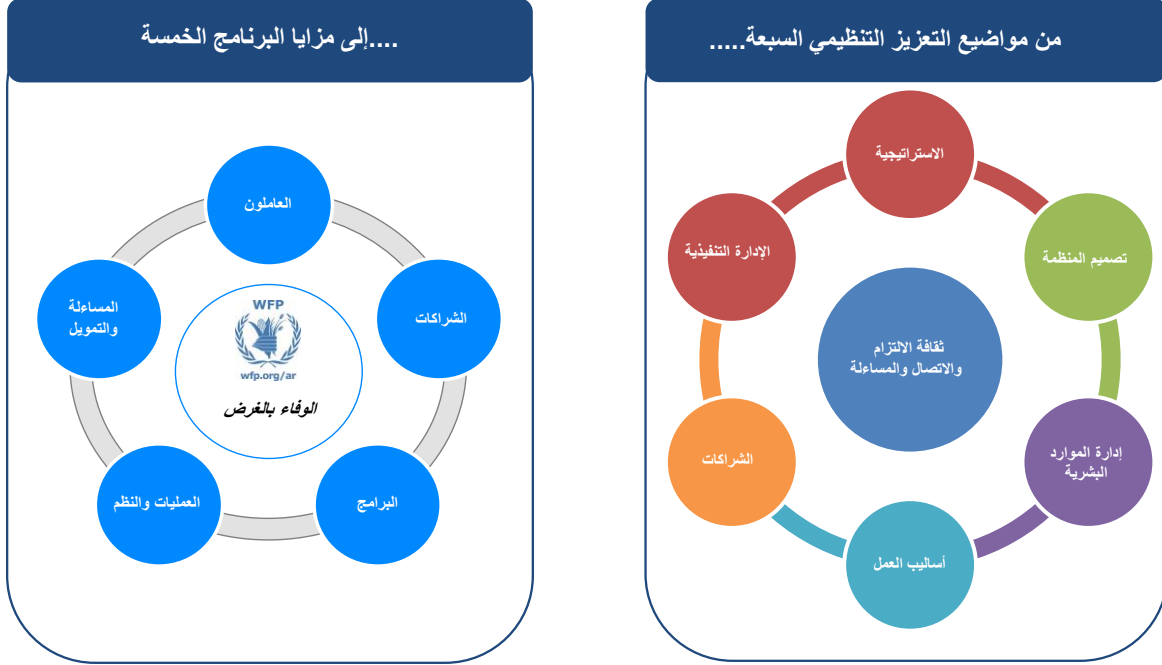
من مواضيع التعزيز التنظيمي السبعة.....

الاستراتيجية

تصميم المنظمة

إدارة الموارد البشرية

أساليب العمل

الشراكات

الإدارة التنفيذية

ثقافة الالتزام والاتصال والمساءلة

....إلى مزايا البرنامج الخمسة

العاملون

الشراكات

البرامج

العمليات والنظم

المساءلة والتمويل

WFP

wfp.org/ar

الوفاء بالغرض